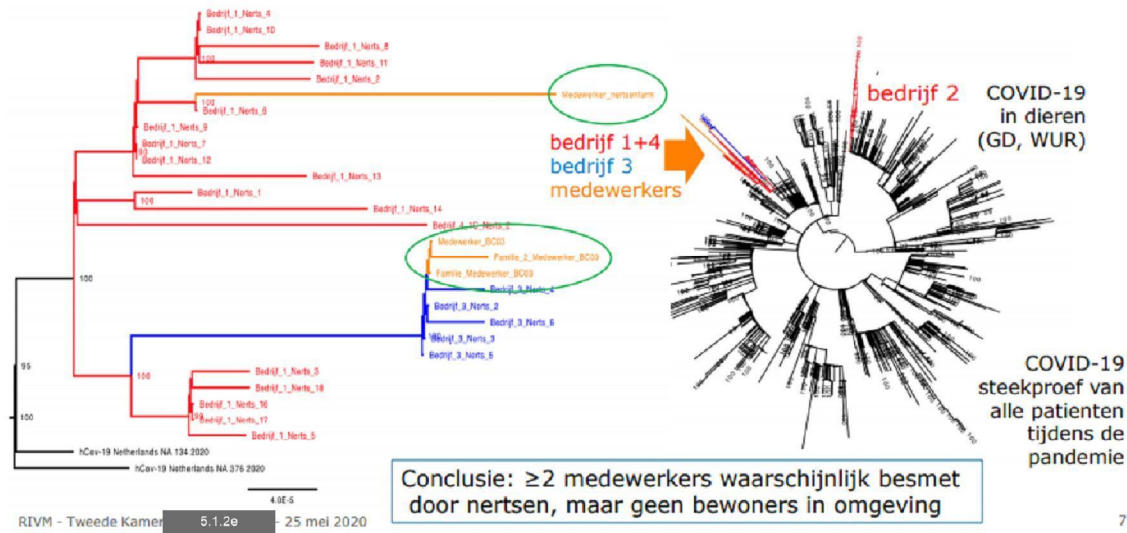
Bedrijf_1_Nerts_4
Bedrijf_1_Nerts_10
Bedrijf_1_Nerts_8
Bedrijf_1_Nerts_11
100
Bedrijf_1_Nerts_2
Medewerker_nertsenfarm
100
Bedrijf_1_Nerts_6
Bedrijf_1_Nerts_9
Bedrijf_1_Nerts_7
Bedrijf_1_Nerts_12
Bedrijf_1_Nerts_13
Bedrijf_1_Nerts_1
100
Bedrijf_1_Nerts_14
Bedrijf_4_10_Nerts_2
100
Medewerker_BC03
Familie_2_Medewerker_BC03
Familie_Medewerker_BC03
Bedrijf_3_Nerts_4
Bedrijf_3_Nerts_2
Bedrijf_3_Nerts_6
100
Bedrijf_3_Nerts_3
Bedrijf_3_Nerts_5
95
100
Bedrijf_1_Nerts_3
Bedrijf_1_Nerts_18
Bedrijf_1_Nerts_16
Bedrijf_1_Nerts_17
100
Bedrijf_1_Nerts_5
100
hCov-19 Netherlands NA 134 2020
hCov-19 Netherlands NA 376 2020
4.0E-5

bedrijf 1+4
bedrijf 3
medewerkers

bedrijf 2

COVID-19 in dieren (GD, WUR)

COVID-19 steekproef van alle patienten tijdens de pandemie

Conclusie: ≥2 medewerkers waarschijnlijk besmet door nertsen, maar geen bewoners in omgeving

RIVM - Tweede Kamer 5.1.2e - 25 mei 2020

7